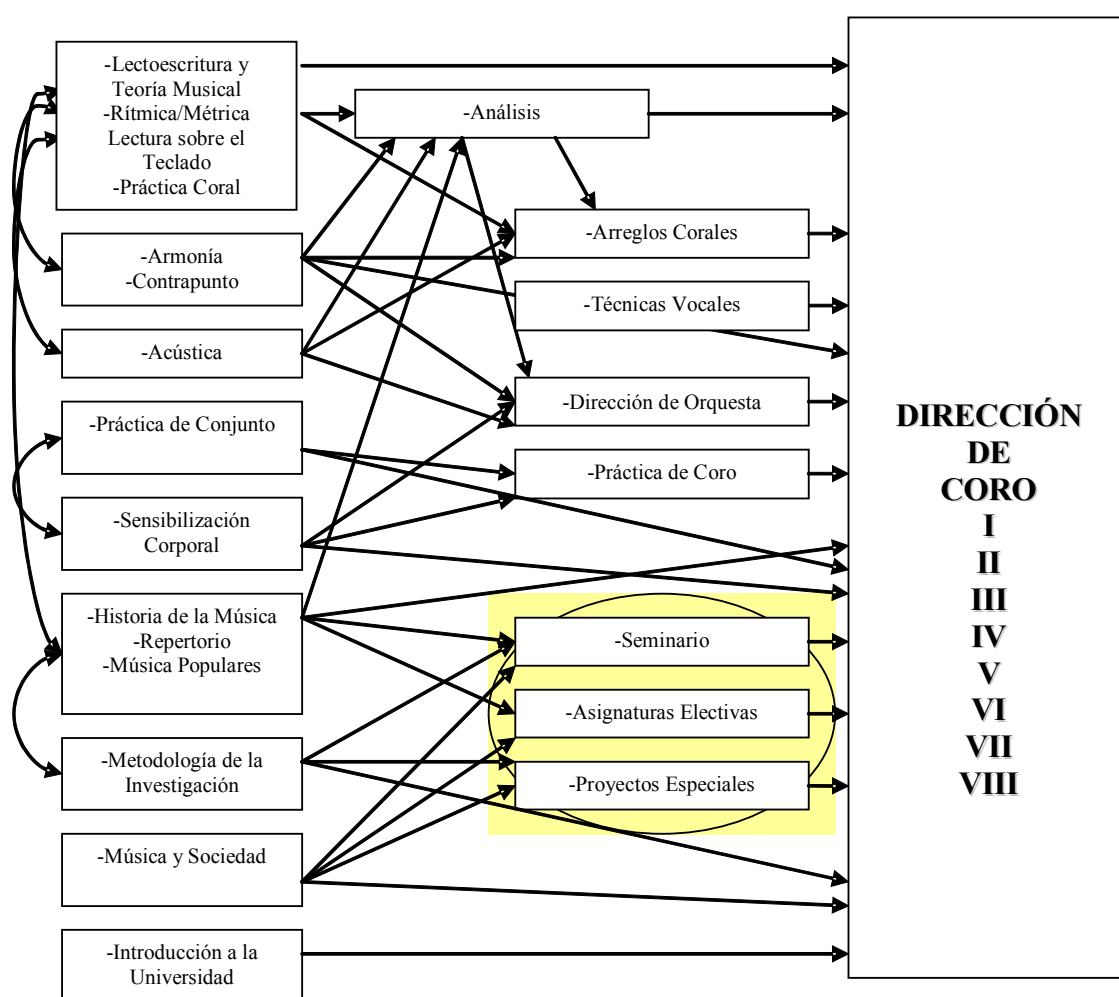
-Lectoescritura y Teoría Musical
-Rítmica/Métrica
Lectura sobre el Teclado
-Práctica Coral

-Armonía
-Contrapunto

-Acústica

-Práctica de Conjunto

-Sensibilización Corporal

-Historia de la Música
-Repertorio
-Música Populares

-Metodología de la Investigación

-Música y Sociedad

-Introducción a la Universidad

-Análisis

-Arreglos Corales

-Técnicas Vocales

-Dirección de Orquesta

-Práctica de Coro

-Seminario

-Asignaturas Electivas

-Proyectos Especiales

DIRECCIÓN
DE
CORO
I
II
III
IV
V
VI
VII
VIII